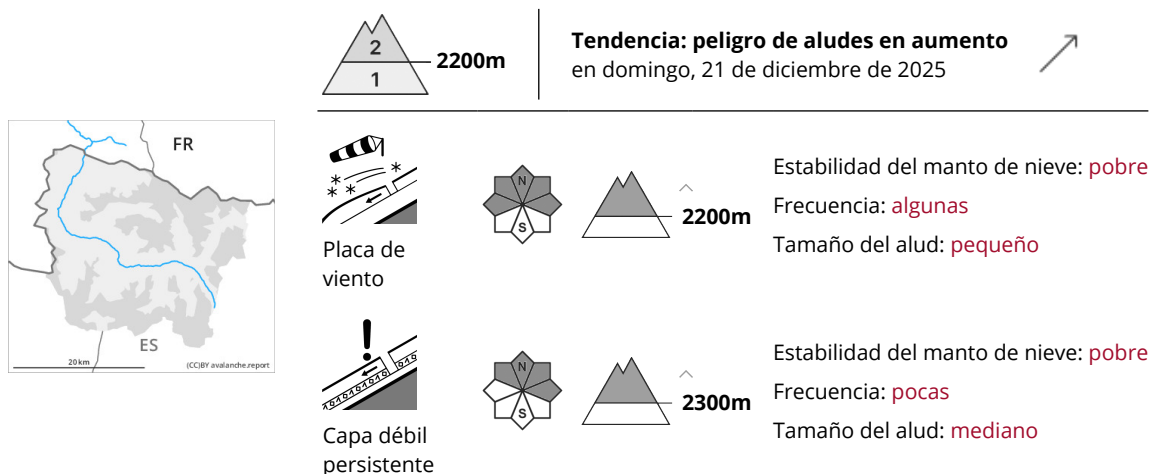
2
1
2200m

**Tendencia: peligro de aludes en aumento**
en domingo, 21 de diciembre de 2025

FR
ES
20 km
(CC)BY avalanche.report

Placa de viento

N
S

2200m

Estabilidad del manto de nieve: pobre
Frecuencia: algunas
Tamaño del alud: pequeño

Capa débil persistente

N
S

2300m

Estabilidad del manto de nieve: pobre
Frecuencia: pocas
Tamaño del alud: mediano